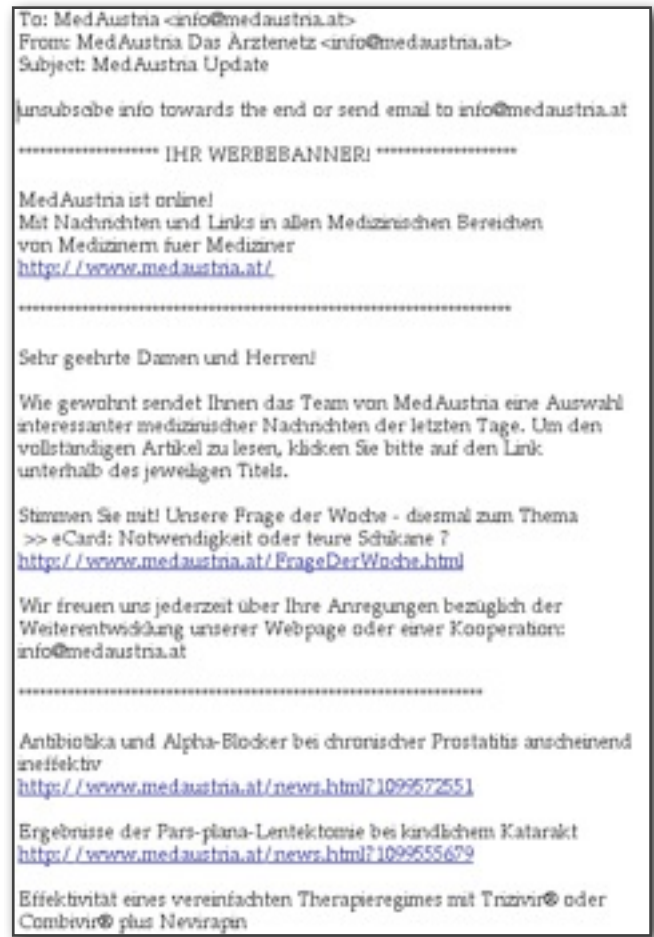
To: MedAustria <info@medaustria.at>
From: MedAustria Das Ärztenetz <info@medaustria.at>
Subject: MedAustria Update

unsubscibe info towards the end or send email to info@medaustria.at

******************** IHR WERBEBANNER! ********************

MedAustria ist online!
Mit Nachrichten und Links in allen Medizinischen Bereichen von Medizinern fuer Mediziner
http://www.medaustria.at/

************************************************************

Sehr geehrte Damen und Herren!

Wie gewohnt sendet Ihnen das Team von MedAustria eine Auswahl interessanter medizinischer Nachrichten der letzten Tage. Um den vollständigen Artikel zu lesen, klicken Sie bitte auf den Link unterhalb des jeweiligen Titels.

Stimmen Sie mit! Unsere Frage der Woche - diesmal zum Thema
>> eCard: Notwendigkeit oder teure Schikane ?
http://www.medaustria.at/FrageDerWoche.html

Wir freuen uns jederzeit über Ihre Anregungen bezüglich der Weiterentwicklung unserer Webpage oder einer Kooperation: info@medaustria.at

************************************************************

Antibiotika und Alpha-Blocker bei chronischer Prostatitis anscheinend ineffektiv
http://www.medaustria.at/news.html?1099572551

Ergebnisse der Pars-plana-Lentektomie bei kindlichem Katarakt
http://www.medaustria.at/news.html?1099555679

Effektivität eines vereinfachten Therapieregimes mit Trizivir® oder Combivir® plus Nevirapin